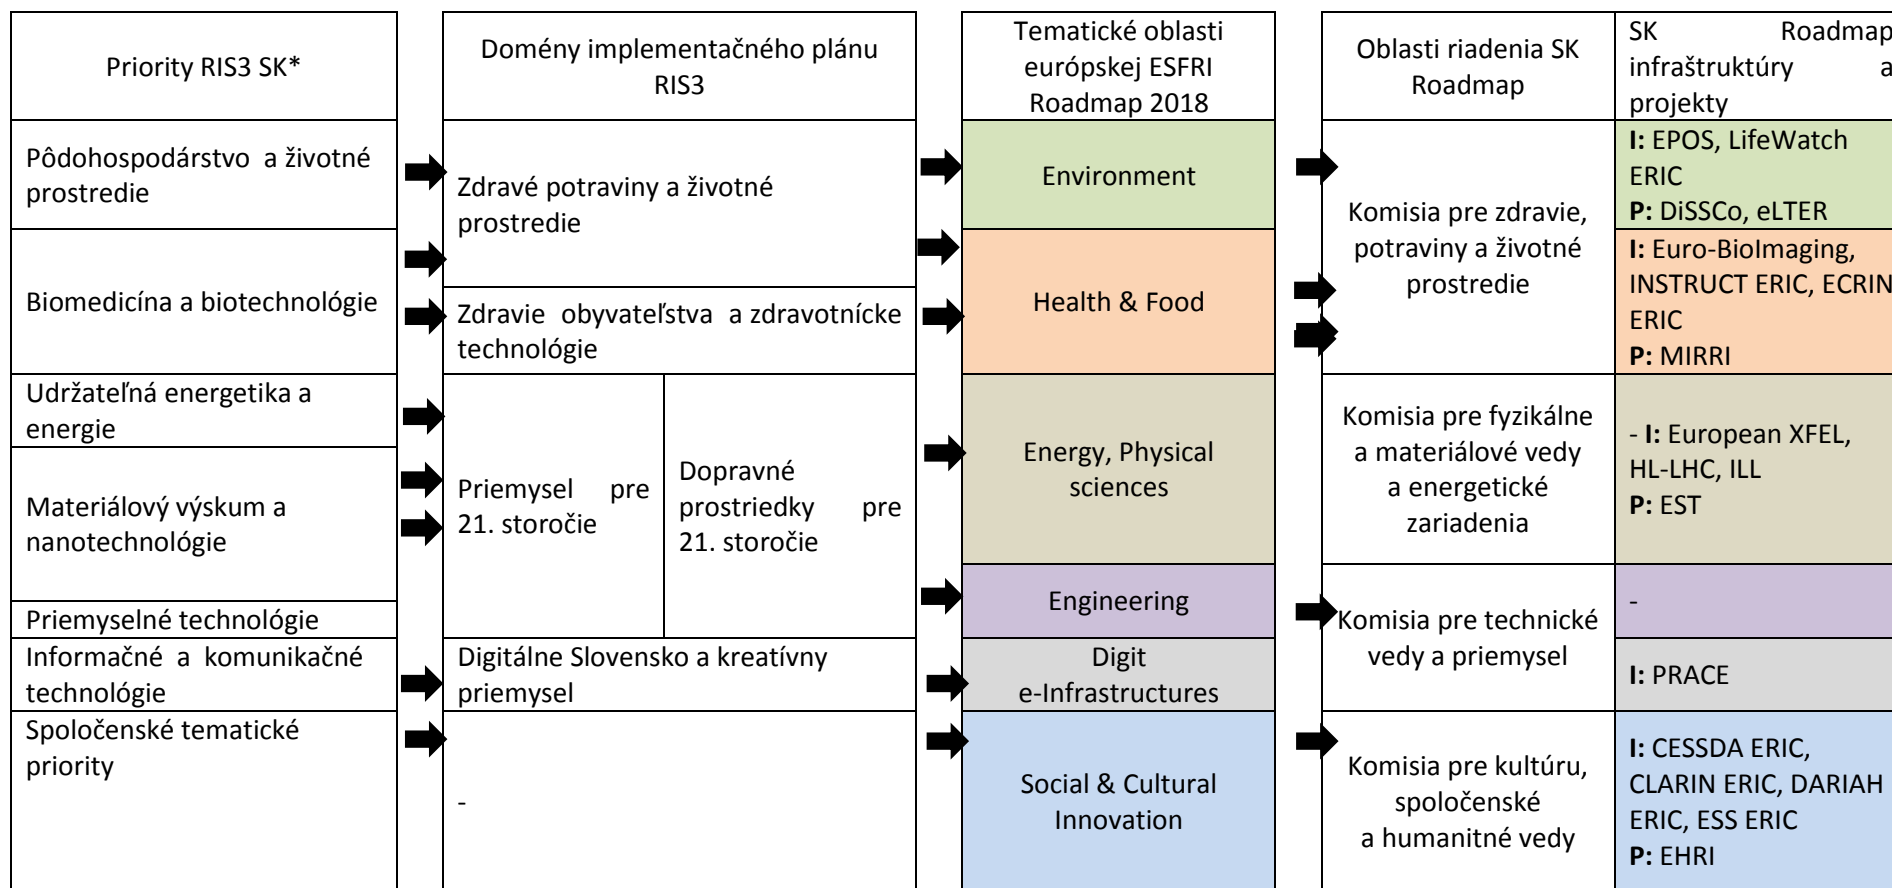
Priority RIS3 SK*

Pôdohospodárstvo a životné prostredie

Biomedicína a biotechnológie

Udržateľná energetika a energie

Materiálový výskum a nanotechnológie

Priemyselné technológie

Informačné a komunikačné technológie

Spoločenské tematické priority

Domény implementačného plánu RIS3

Zdravé potraviny a životné prostredie

Zdravie obyvateľstva a zdravotnícke technológie

Priemysel pre 21. storočie

Dopravné prostriedky pre 21. storočie

Digitálne Slovensko a kreatívny priemysel

-

Tematické oblasti európskej ESFRI Roadmap 2018

Environment

Health & Food

Energy, Physical sciences

Engineering

Digit e-Infrastructures

Social & Cultural Innovation

Oblasti riadenia SK Roadmap

Komisia pre zdravie, potraviny a životné prostredie

Komisia pre fyzikálne a materiálové vedy a energetické zariadenia

Komisia pre technické vedy a priemysel

Komisia pre kultúru, spoločenské a humanitné vedy

SK Roadmap infraštruktúry a projekty

I: EPOS, LifeWatch ERIC
P: DiSSCo, eLTER

I: Euro-BioImaging, INSTRUCT ERIC, ECRIN ERIC
P: MIRRI

- I: European XFEL, HL-LHC, ILL
P: EST

-

I: PRACE

I: CESSDA ERIC, CLARIN ERIC, DARIAH ERIC, ESS ERIC
P: EHRI